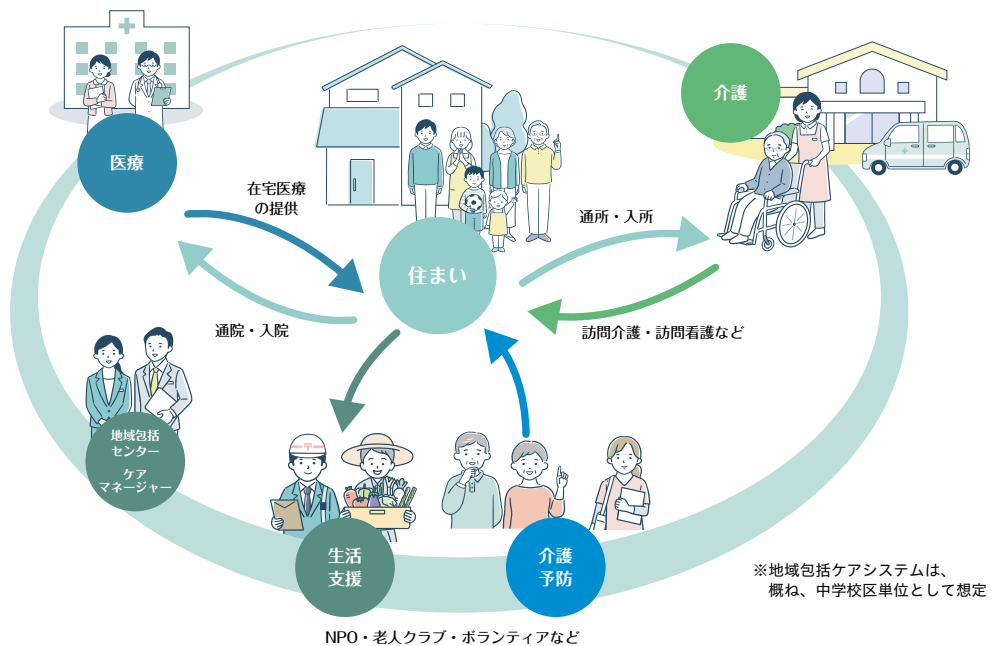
医療

在宅医療
の提供

通院・入院

住まい

介護

通所・入所

訪問介護・訪問看護など

地域包括
センター

ケア
マネージャー

生活
支援

介護
予防

NPO・老人クラブ・ボランティアなど

※地域包括ケアシステムは、
概ね、中学校区単位として想定